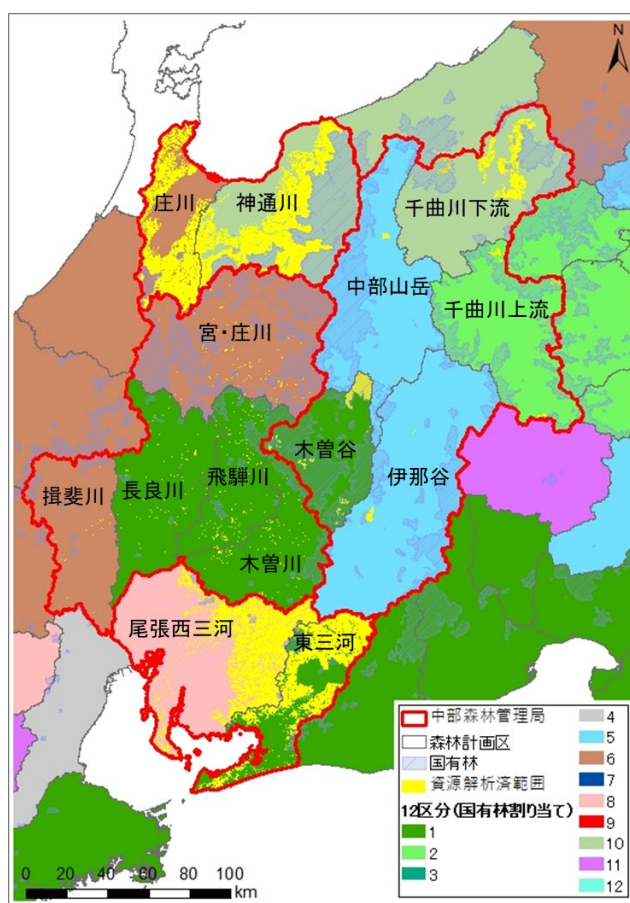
N

庄川
神通川
千曲川下流
中部山岳
千曲川上流
宮・庄川
木曽谷
飛騨川
長良川
揖斐川
伊那谷
木曽川
尾張西三河
東三河

中部森林管理局
森林計画区
国有林
資源解析済範囲
12区分(国有林割り当て)
1
2
3
4
5
6
7
8
9
10
11
12

0 20 40 60 80 100
km